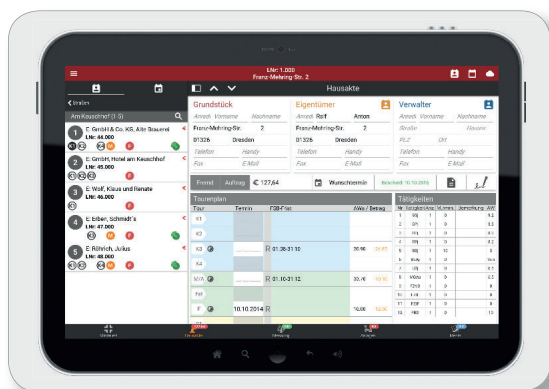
LNr: 1.000
Franz-Mehring-Str. 2

Hausakte

Strelln

Am Keuschhof (1-5)

1 C. GmbH & Co. KG, Alte Brauerei
LNr: 44.000

2 E. GmbH, Hotel am Keuschhof
LNr: 45.000

3 E. Wolf, Klaus und Renate
LNr: 46.000

4 E. Erben, Schmidt's
LNr: 47.000

5 E. Röhrich, Julius
LNr: 48.000

Grundstück
Anrede Vorname Nachname
Franz-Mehring-Str. 2
01326 Dresden
Telefon Handy
Fax E-Mail

Eigentümer
Anrede Ralf Arnon
Franz-Mehring-Str. 2
01326 Dresden
Telefon Handy
Fax E-Mail

Verwalter
Anrede Vorname Nachname
Straße Hausnr.
PLZ Ort
Telefon Handy
Fax E-Mail

Fremd Auftrag € 127,64 Wunschtermin Bezahlt: 10.10.2016

Tourenplan
Tour Termin FSB-Frist AWs / Betrag
K1
K2
K3 R 01.08-31.10 20.90
K4
M/A R 01.10-31.12 30.70
FöV
F 10.10.2014 R 76.00

Tätigkeiten
Nr. Tätigkeit Anz. Vol. Bemerkung AW

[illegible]